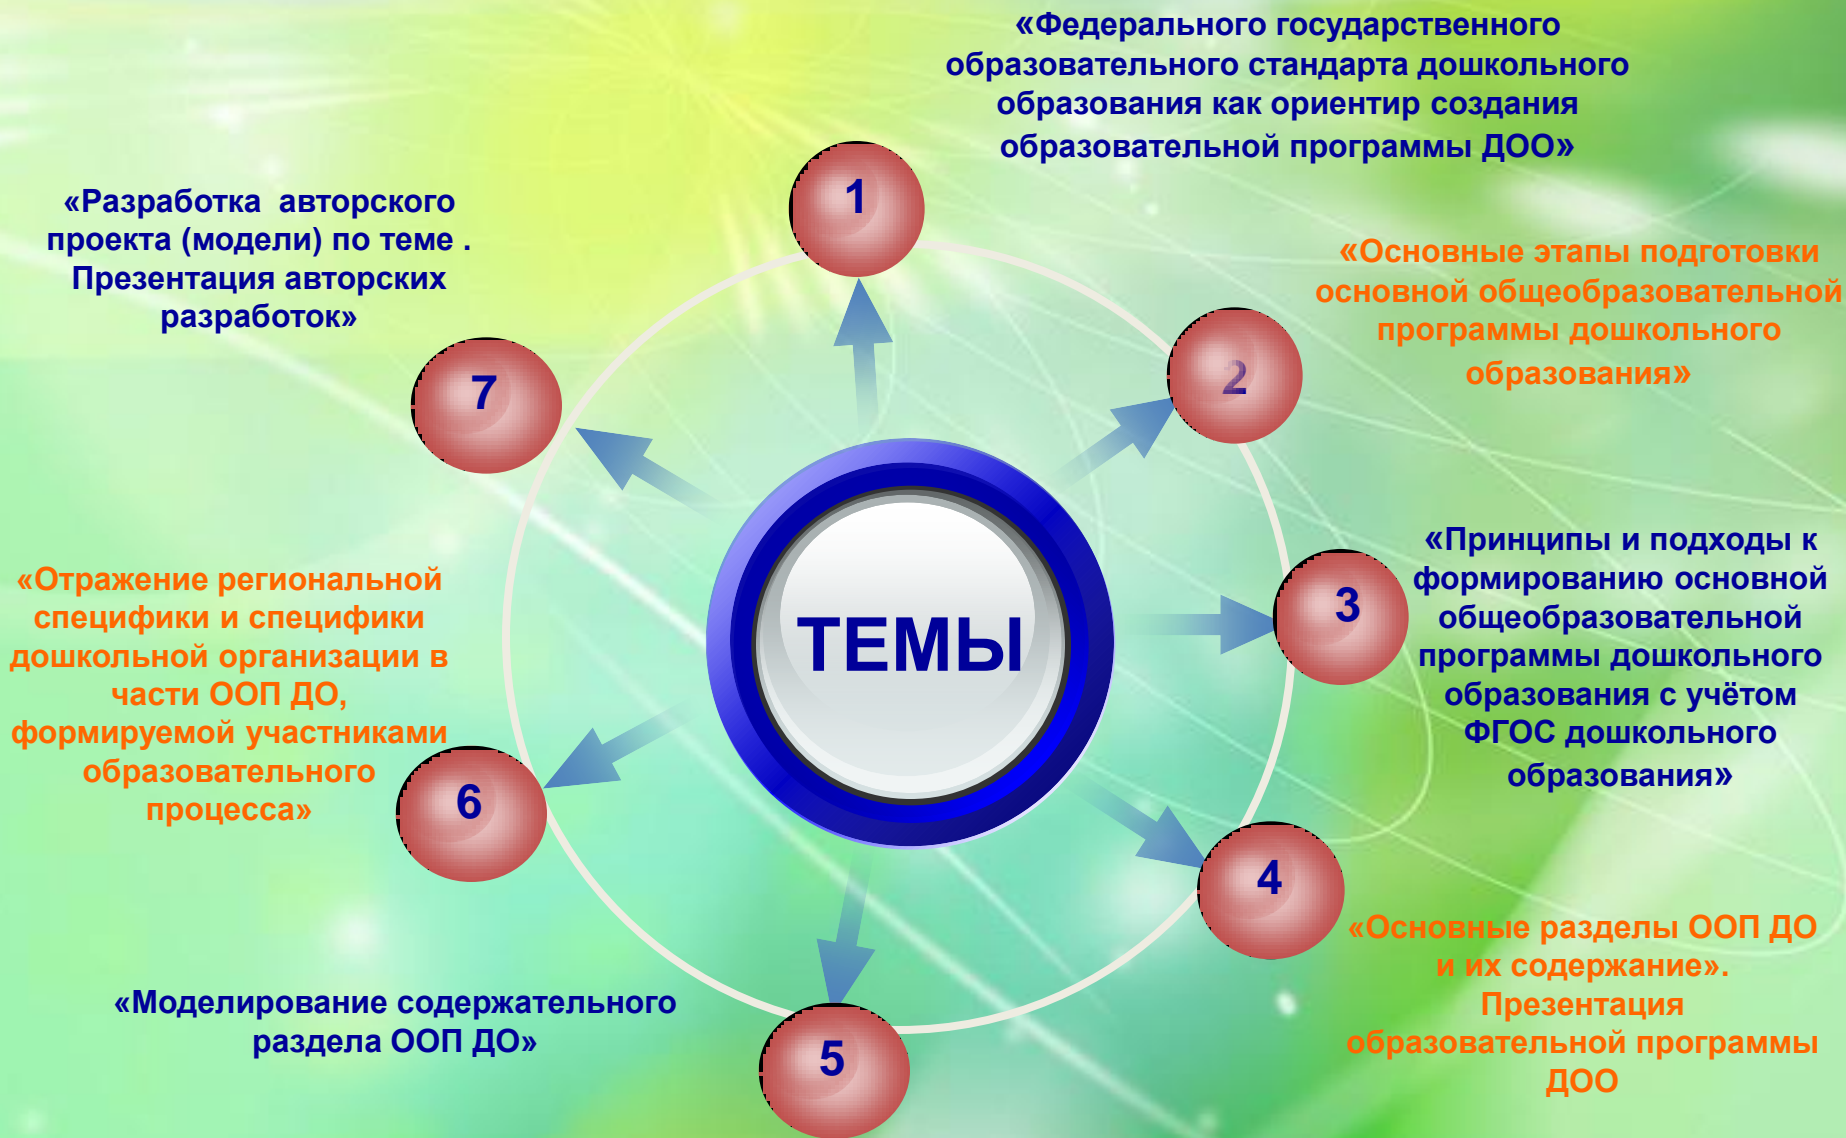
«Федерального государственного образовательного стандарта дошкольного образования как ориентир создания образовательной программы ДОО»

1

«Разработка авторского проекта (модели) по теме . Презентация авторских разработок»

7

«Основные этапы подготовки основной общеобразовательной программы дошкольного образования»

2

ТЕМЫ

«Отражение региональной специфики и специфики дошкольной организации в части ООП ДО, формируемой участниками образовательного процесса»

6

3

«Принципы и подходы к формированию основной общеобразовательной программы дошкольного образования с учётом ФГОС дошкольного образования»

4

«Основные разделы ООП ДО и их содержание». Презентация образовательной программы ДОО

«Моделирование содержательного раздела ООП ДО»

5